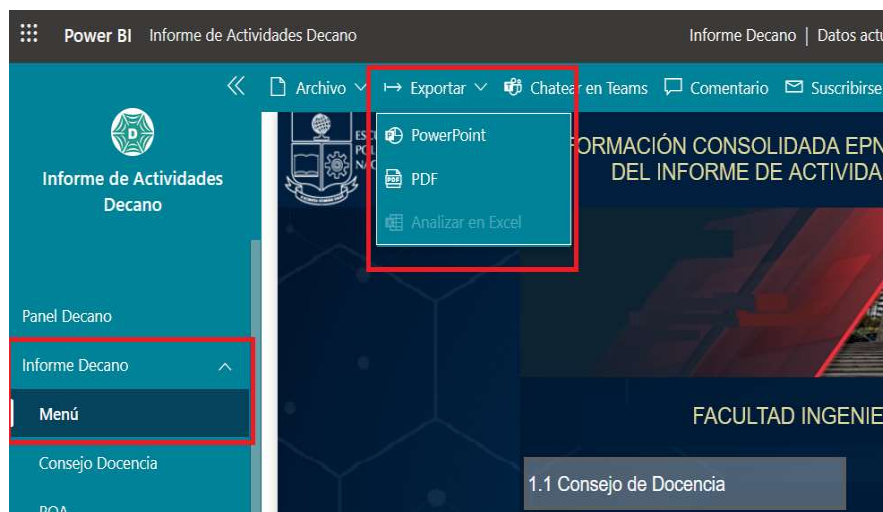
Power BI Informe de Actividades Decano

Informe Decano | Datos actu

Archivo Exportar Chatear en Teams Comentario Suscribirse

PowerPoint

PDF

Analizar en Excel

Informe de Actividades Decano

Panel Decano

Informe Decano

Menú

Consejo Docencia

POA

ESCU POL NAC

FORMACIÓN CONSOLIDADA EPN DEL INFORME DE ACTIVIDA

FACULTAD INGENIE

1.1 Consejo de Docencia